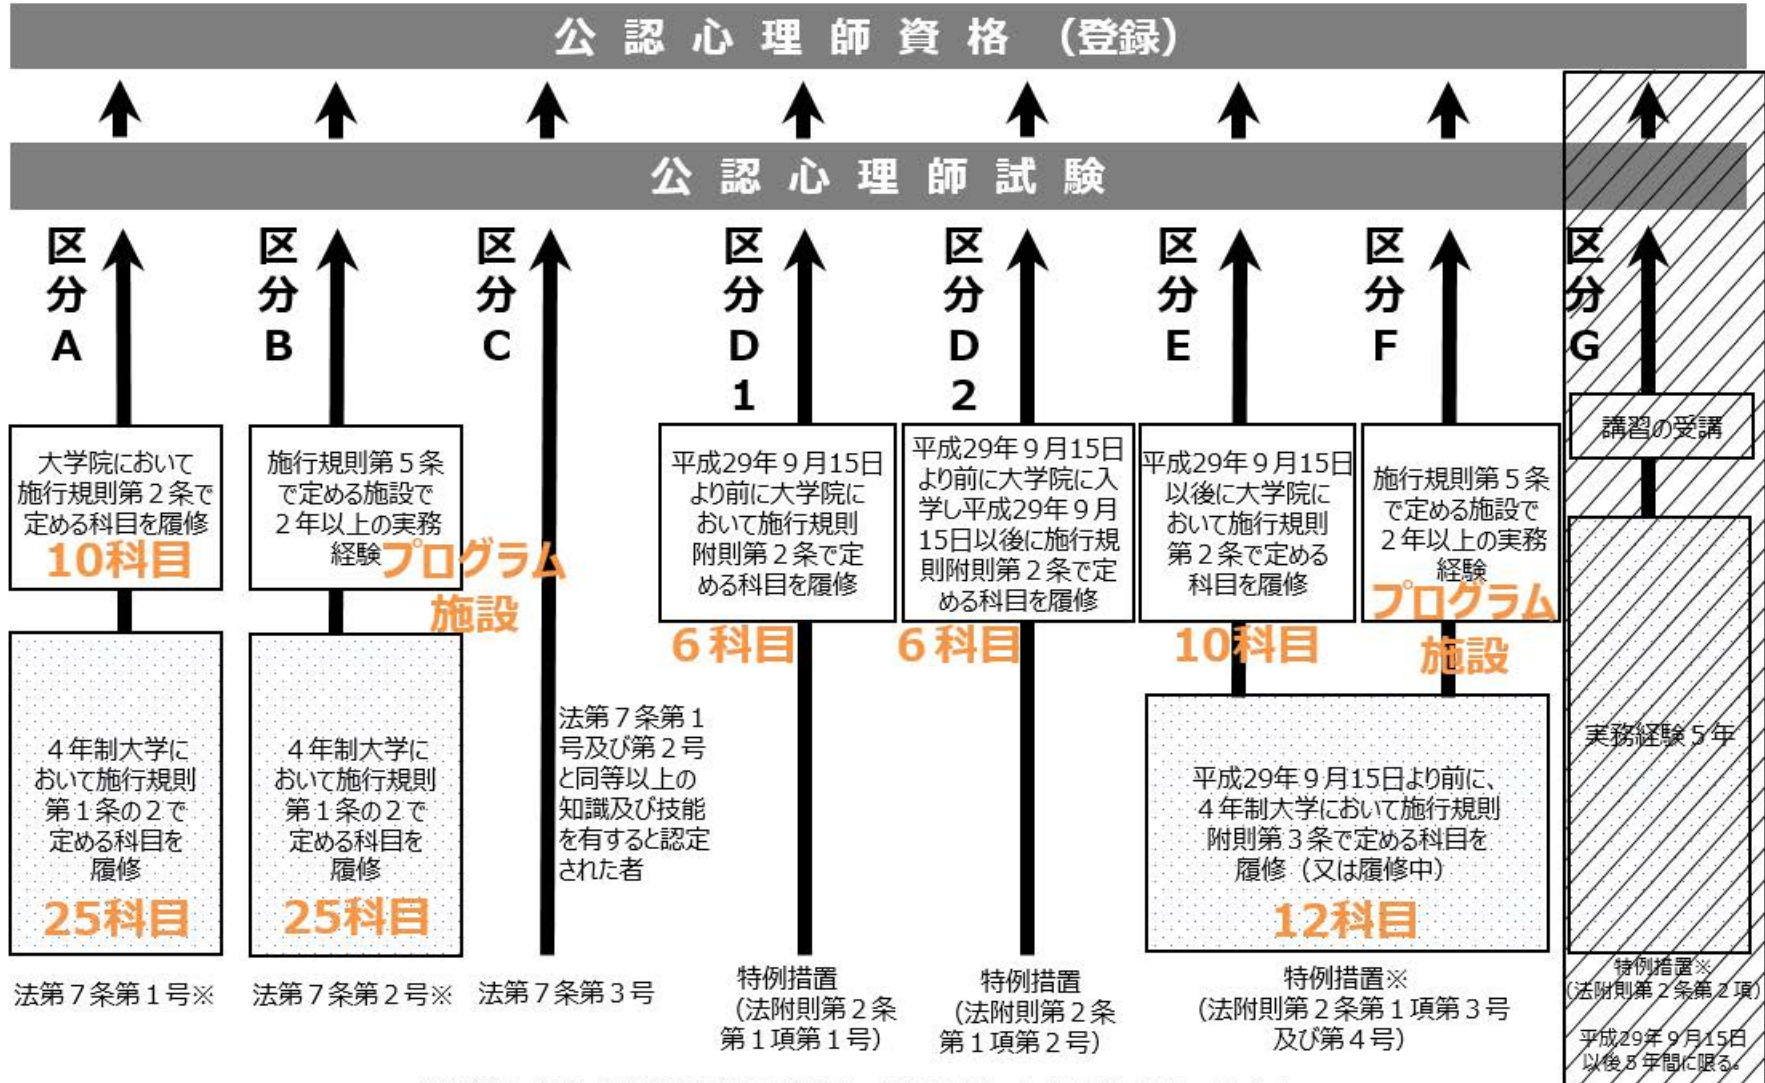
公認心理師資格（登録）

公認心理師試験

区分A

区分B

区分C

区分D1

区分D2

区分E

区分F

区分G

大学院において施行規則第２条で定める科目を履修
10科目

施行規則第５条で定める施設で２年以上の実務経験
プログラム施設

平成29年９月15日より前に大学院において施行規則附則第２条で定める科目を履修
6科目

平成29年９月15日より前に大学院に入学し平成29年９月15日以後に施行規則附則第２条で定める科目を履修
6科目

平成29年９月15日以後に大学院において施行規則第２条で定める科目を履修
10科目

施行規則第５条で定める施設で２年以上の実務経験
プログラム施設

講習の受講

４年制大学において施行規則第１条の２で定める科目を履修
25科目

４年制大学において施行規則第１条の２で定める科目を履修
25科目

法第７条第１号及び第２号と同等以上の知識及び技能を有すると認定された者

平成29年９月15日より前に、４年制大学において施行規則附則第３条で定める科目を履修（又は履修中）
12科目

実務経験５年

法第７条第１号※

法第７条第２号※

法第７条第３号

特例措置（法附則第２条第１項第１号）

特例措置（法附則第２条第１項第２号）

特例措置※（法附則第２条第１項第３号及び第４号）

特例措置※（法附則第２条第２項）

平成29年９月15日以後５年間に限る。